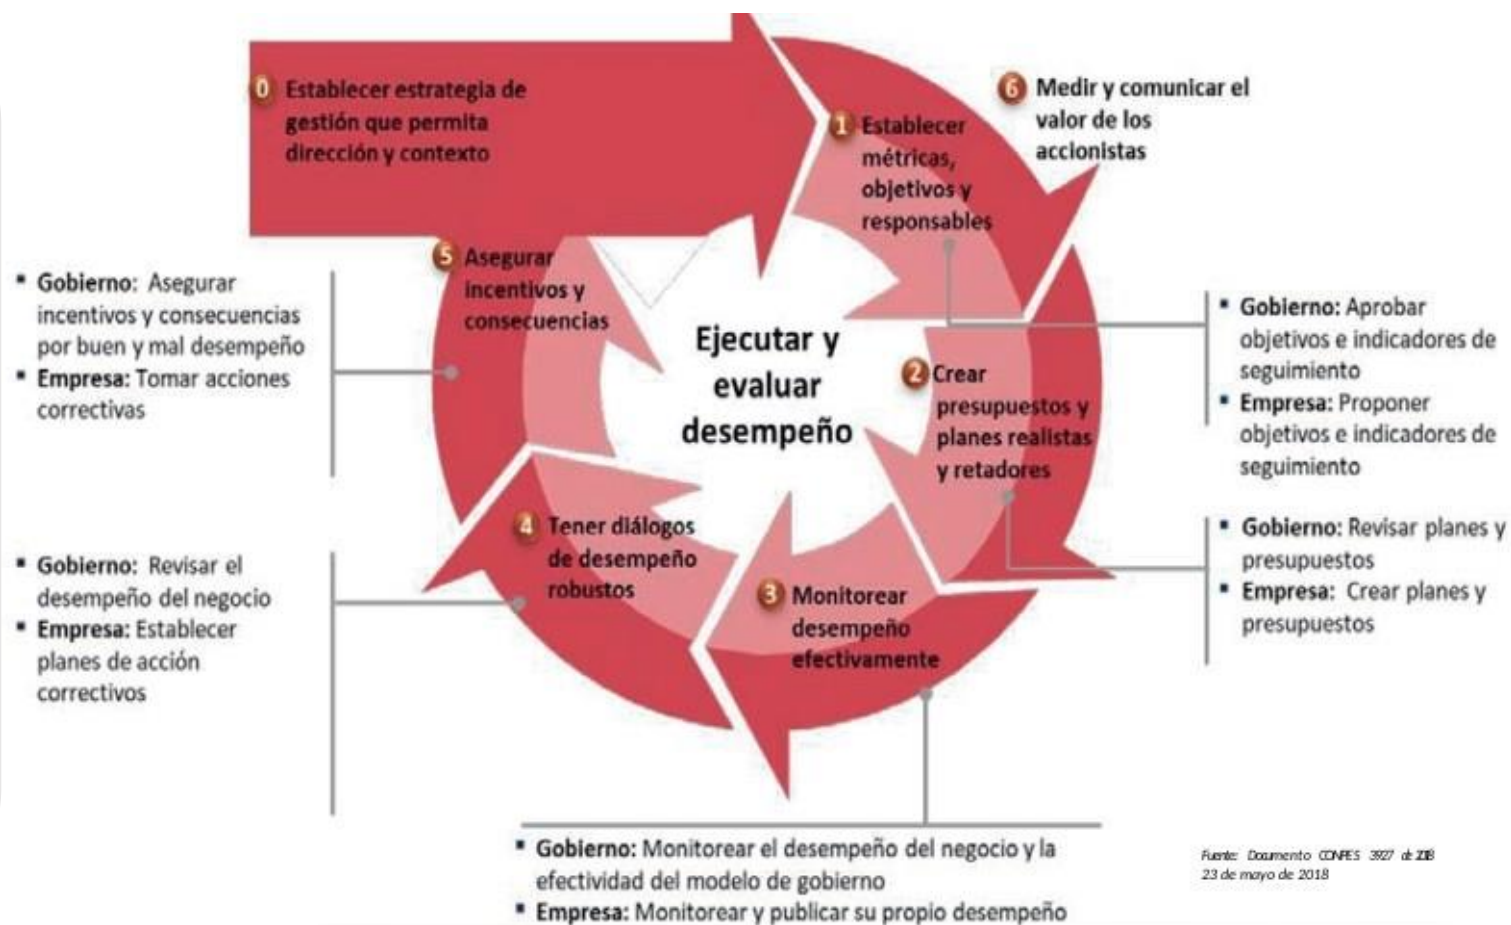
0 Establecer estrategia de gestión que permita dirección y contexto

6 Medir y comunicar el valor de los accionistas

1 Establecer métricas, objetivos y responsables

5 Asegurar incentivos y consecuencias

Ejecutar y evaluar desempeño

2 Crear presupuestos y planes realistas y retadores

4 Tener diálogos de desempeño robustos

3 Monitorear desempeño efectivamente

- Gobierno: Asegurar incentivos y consecuencias por buen y mal desempeño
- Empresa: Tomar acciones correctivas

- Gobierno: Aprobar objetivos e indicadores de seguimiento
- Empresa: Proponer objetivos e indicadores de seguimiento

- Gobierno: Revisar planes y presupuestos
- Empresa: Crear planes y presupuestos

- Gobierno: Revisar el desempeño del negocio
- Empresa: Establecer planes de acción correctivos

- Gobierno: Monitorear el desempeño del negocio y la efectividad del modelo de gobierno
- Empresa: Monitorear y publicar su propio desempeño

Fuente: Documento CONPES 3927 de 2018
23 de mayo de 2018